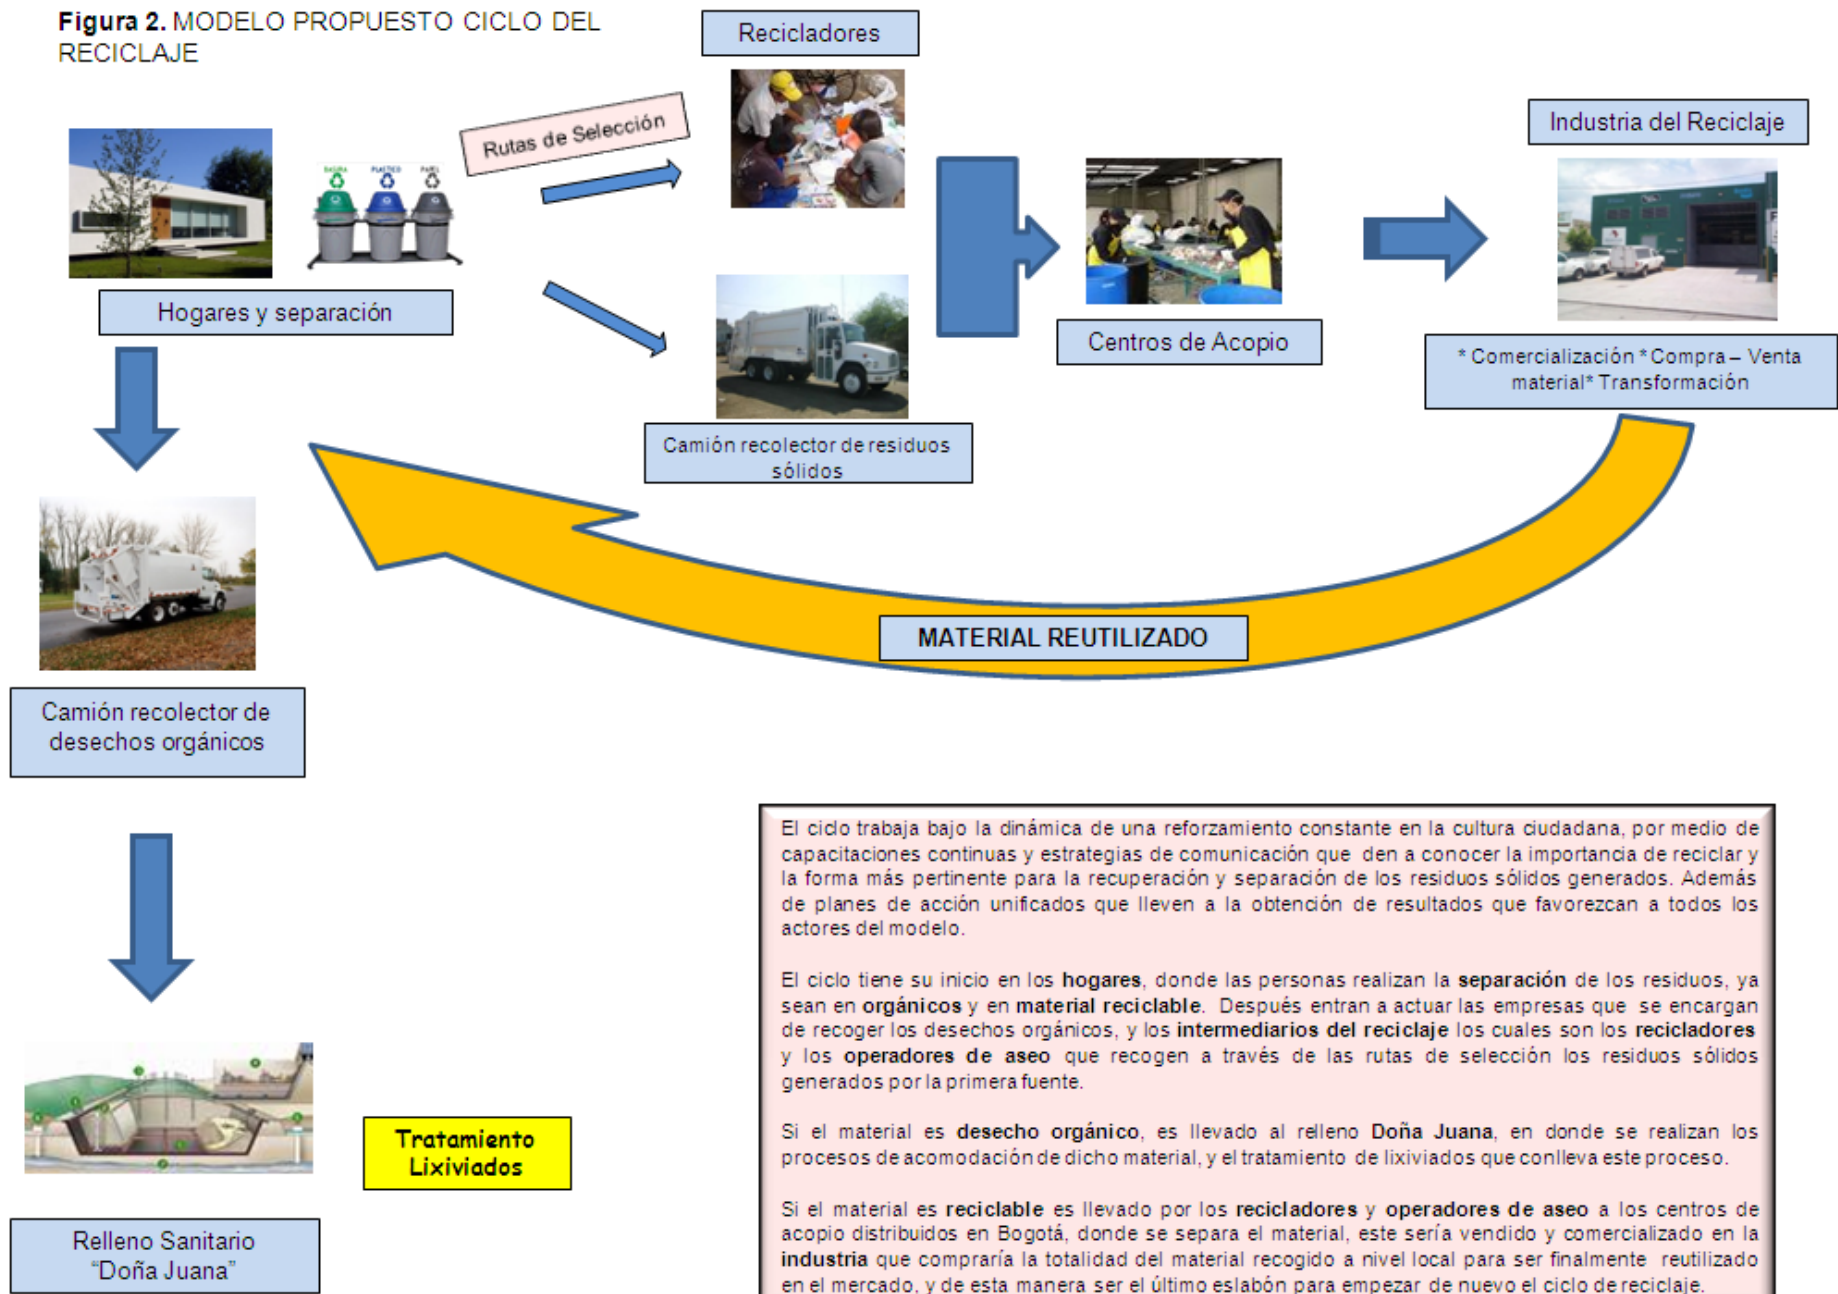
**Figura 2.** MODELO PROPUESTO CICLO DEL RECICLAJE

Recicladores

Rutas de Selección

Industria del Reciclaje

BASURA PLÁSTICO PAPEL

Hogares y separación

Centros de Acopio

* Comercialización * Compra – Venta material* Transformación

Camión recolector de residuos sólidos

MATERIAL REUTILIZADO

Camión recolector de desechos orgánicos

Tratamiento Lixiviados

Relleno Sanitario "Doña Juana"

El ciclo trabaja bajo la dinámica de una reforzamiento constante en la cultura ciudadana, por medio de capacitaciones continuas y estrategias de comunicación que den a conocer la importancia de reciclar y la forma más pertinente para la recuperación y separación de los residuos sólidos generados. Además de planes de acción unificados que lleven a la obtención de resultados que favorezcan a todos los actores del modelo.

El ciclo tiene su inicio en los **hogares**, donde las personas realizan la **separación** de los residuos, ya sean en **orgánicos** y en **material reciclable**. Después entran a actuar las empresas que se encargan de recoger los desechos orgánicos, y los **intermediarios del reciclaje** los cuales son los **recicladores** y los **operadores de aseo** que recogen a través de las rutas de selección los residuos sólidos generados por la primera fuente.

Si el material es **desecho orgánico**, es llevado al relleno **Doña Juana**, en donde se realizan los procesos de acomodación de dicho material, y el tratamiento de lixiviados que conlleva este proceso.

Si el material es **reciclable** es llevado por los **recicladores** y **operadores de aseo** a los centros de acopio distribuidos en Bogotá, donde se separa el material, este sería vendido y comercializado en la **industria** que compraría la totalidad del material recogido a nivel local para ser finalmente reutilizado en el mercado, y de esta manera ser el último eslabón para empezar de nuevo el ciclo de reciclaje.